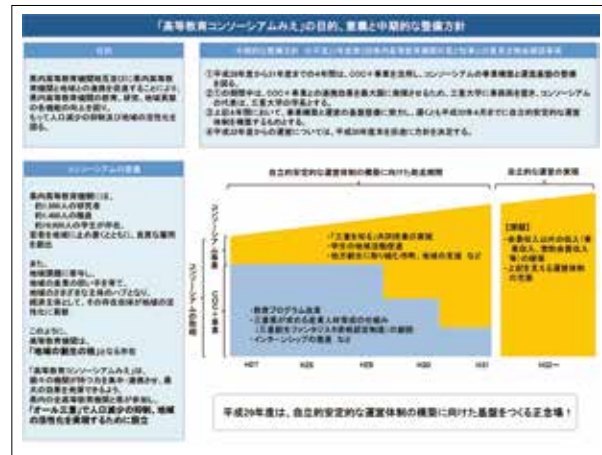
「高等教育コンソーシアムみえ」の目的、意義と中期的な整備方針

目的

県内高等教育機関相互並びに県内高等教育機関と地域との連携を促進することにより、県内高等教育機関の教育、研究、地域貢献の各機能の向上を図り、もって人口減少の抑制及び地域の活性化を図る。

中期的な整備方針（H27年度～H31年度）

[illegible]

コンソーシアムの意義

県内高等教育機関には、
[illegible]

また、
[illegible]

このように、
高等教育機関は、
「地域の創生の核」となる存在

「高等教育コンソーシアムみえ」は、
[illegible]
「オール三重」で人口減少の抑制、地域の活性化を実現するために設立

自立的安定的な運営体制の構築に向けた助走期間

自立的な運営の実現

コンソーシアム事業

COC+事業

コンソーシアムの自律化

・「三重を知る」共同授業の実施
・学生の地域活動推進
・地方創生に取り組む自治体、地域の支援 など

・教育プログラム改革
・三重県が求める産業人材育成の仕組み
（三重創生ファンタジスタ資格認定制度）の創設
・インターンシップの推進 など

【財源】
・会費収入以外の収入（事業収入、寄附金収入等）の確保
・上記を支える運営体制の充実

H27　H28　H29　H30　H31　H32～

平成29年度は、自立的安定的な運営体制の構築に向けた基盤をつくる正念場！